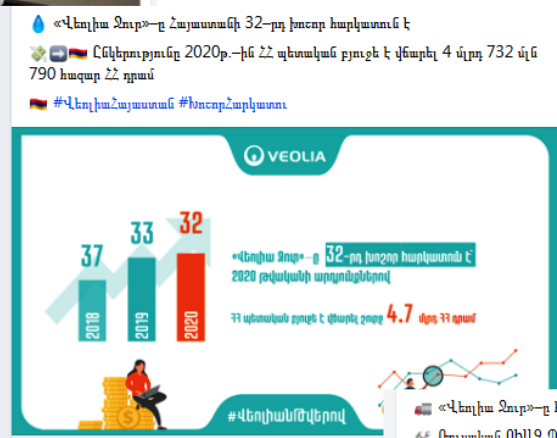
💧 «Վեոլիա Ջուր»-ը Հայաստանի 32-րդ խոշոր հարկատուն է

💸➡️🇦🇲 Ընկերությունը 2020թ.-ին ՀՀ պետական բյուջե է վճարել 4 մլրդ 732 մլն 790 հազար ՀՀ դրամ

🇦🇲 #ՎեոլիաՀայաստան #ԽոշորՀարկատու

VEOLIA

37
33
32
2018
2019
2020

«Վեոլիա Ջուր»-ը 32-րդ խոշոր հարկատուն է 2020 թվականի արդյունքներով

ՀՀ պետական բյուջե է վճարել շուրջ 4.7 մլրդ ՀՀ դրամ

#ՎեոլիանՄՎերով

🚛 «Վեոլիա Ջուր»-ը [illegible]
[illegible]